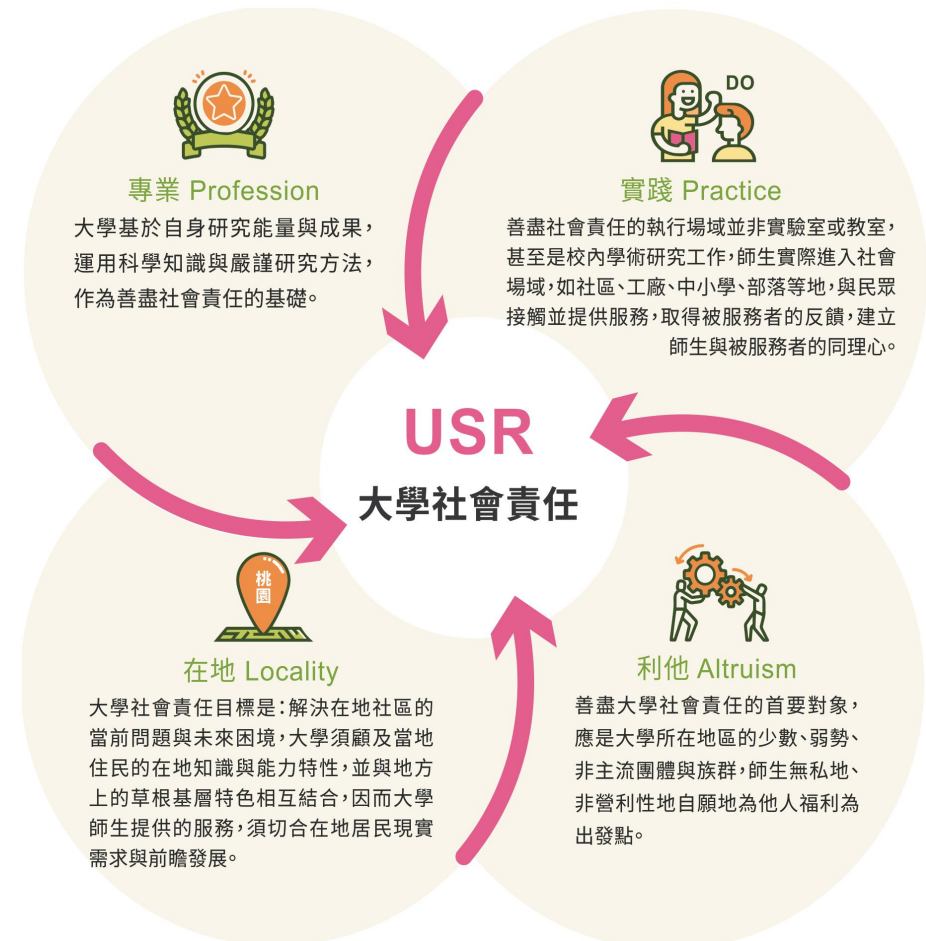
專業 Profession

大學基於自身研究能量與成果，運用科學知識與嚴謹研究方法，作為善盡社會責任的基礎。

DO

實踐 Practice

善盡社會責任的執行場域並非實驗室或教室，甚至是校內學術研究工作，師生實際進入社會場域，如社區、工廠、中小學、部落等地，與民眾接觸並提供服務，取得被服務者的反饋，建立師生與被服務者的同理心。

USR

大學社會責任

桃園

在地 Locality

大學社會責任目標是：解決在地社區的當前問題與未來困境，大學須顧及當地住民的在地知識與能力特性，並與地方上的草根基層特色相互結合，因而大學師生提供的服務，須切合在地居民現實需求與前瞻發展。

利他 Altruism

善盡大學社會責任的首要對象，應是大學所在地區的少數、弱勢、非主流團體與族群，師生無私地、非營利性地自願地為他人福利為出發點。